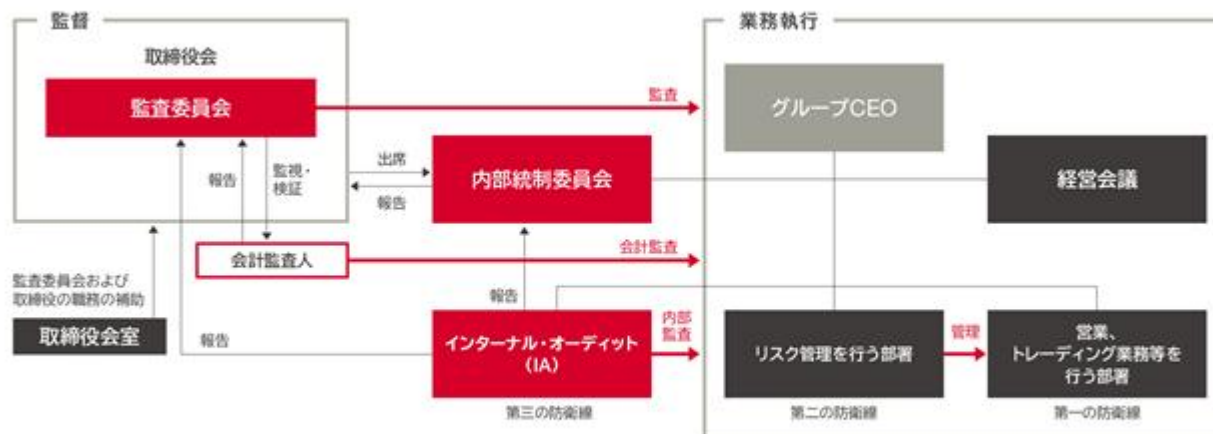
監督

取締役会

監査委員会

監査

報告

監視・検証

出席

報告

内部統制委員会

会計監査人

会計監査

監査委員会および取締役の職務の補助

取締役会室

報告

報告

インターナル・オーディット（IA）

内部監査

第三の防衛線

業務執行

グループCEO

経営会議

リスク管理を行う部署

管理

営業、トレーディング業務等を行う部署

第二の防衛線

第一の防衛線